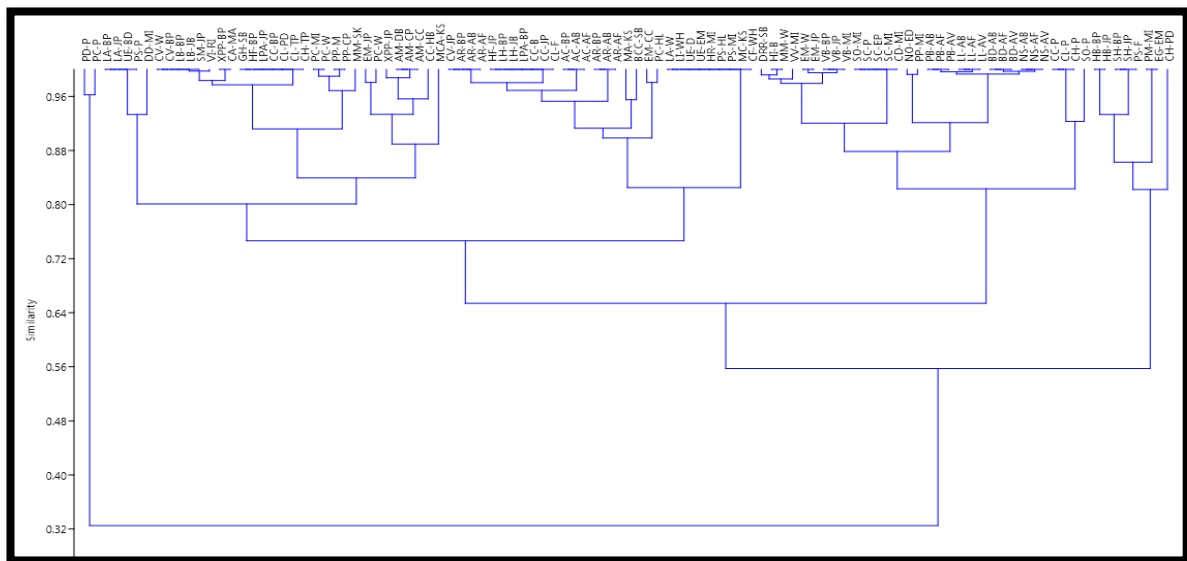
PD-P
PC-P
LA-BP
LA-JP
UE-BD
PS-P
DD-MI
CV-W
CV-BP
LB-BP
LB-JB
SM-JP
VI-RL
XPP-BP
CA-MA
GH-SB
HF-BP
LPA-JP
CC-BP
CL-PD
CL-TP
CH-TP
PC-MI
PC-W
PP-M
PP-CP
MM-SK
EM-JP
PC-W
XPP-JP
AM-DB
AM-CP
AM-CC
CC-HB
MCA-KS
CV-JP
AR-BP
AR-AB
AR-AF
HF-JP
LH-BP
LH-JB
LPA-BP
CC-B
CL-F
CC-JP
AC-BP
AC-AB
AC-AF
AR-BP
AR-AB
AR-AF
MA-KS
BCC-SB
EM-CC
PC-HL
LA-W
LI-WH
UE-D
UE-EM
HR-MI
PS-HL
PS-MI
MC-KS
CF-WH
DRR-SB
HI-B
MM-W
VV-MI
EM-W
EM-JP
VB-BP
VB-JP
VB-MI
SO-MI
SC-P
SC-EP
SC-MI
SO-MI
NO-ED
PP-MI
PB-AB
PB-AF
PB-AV
LL-AB
LL-AF
LL-AV
BD-AB
BD-AF
BD-AV
NS-AB
NS-AF
NS-AV
CL-P
CH-P
SO-P
HB-BP
HB-JP
SH-BP
SH-JP
PS-F
PMA-MI
EG-EM
CH-PD

0.96
0.88
0.80
0.72
0.64
0.56
0.48
0.40
0.32

Similarity